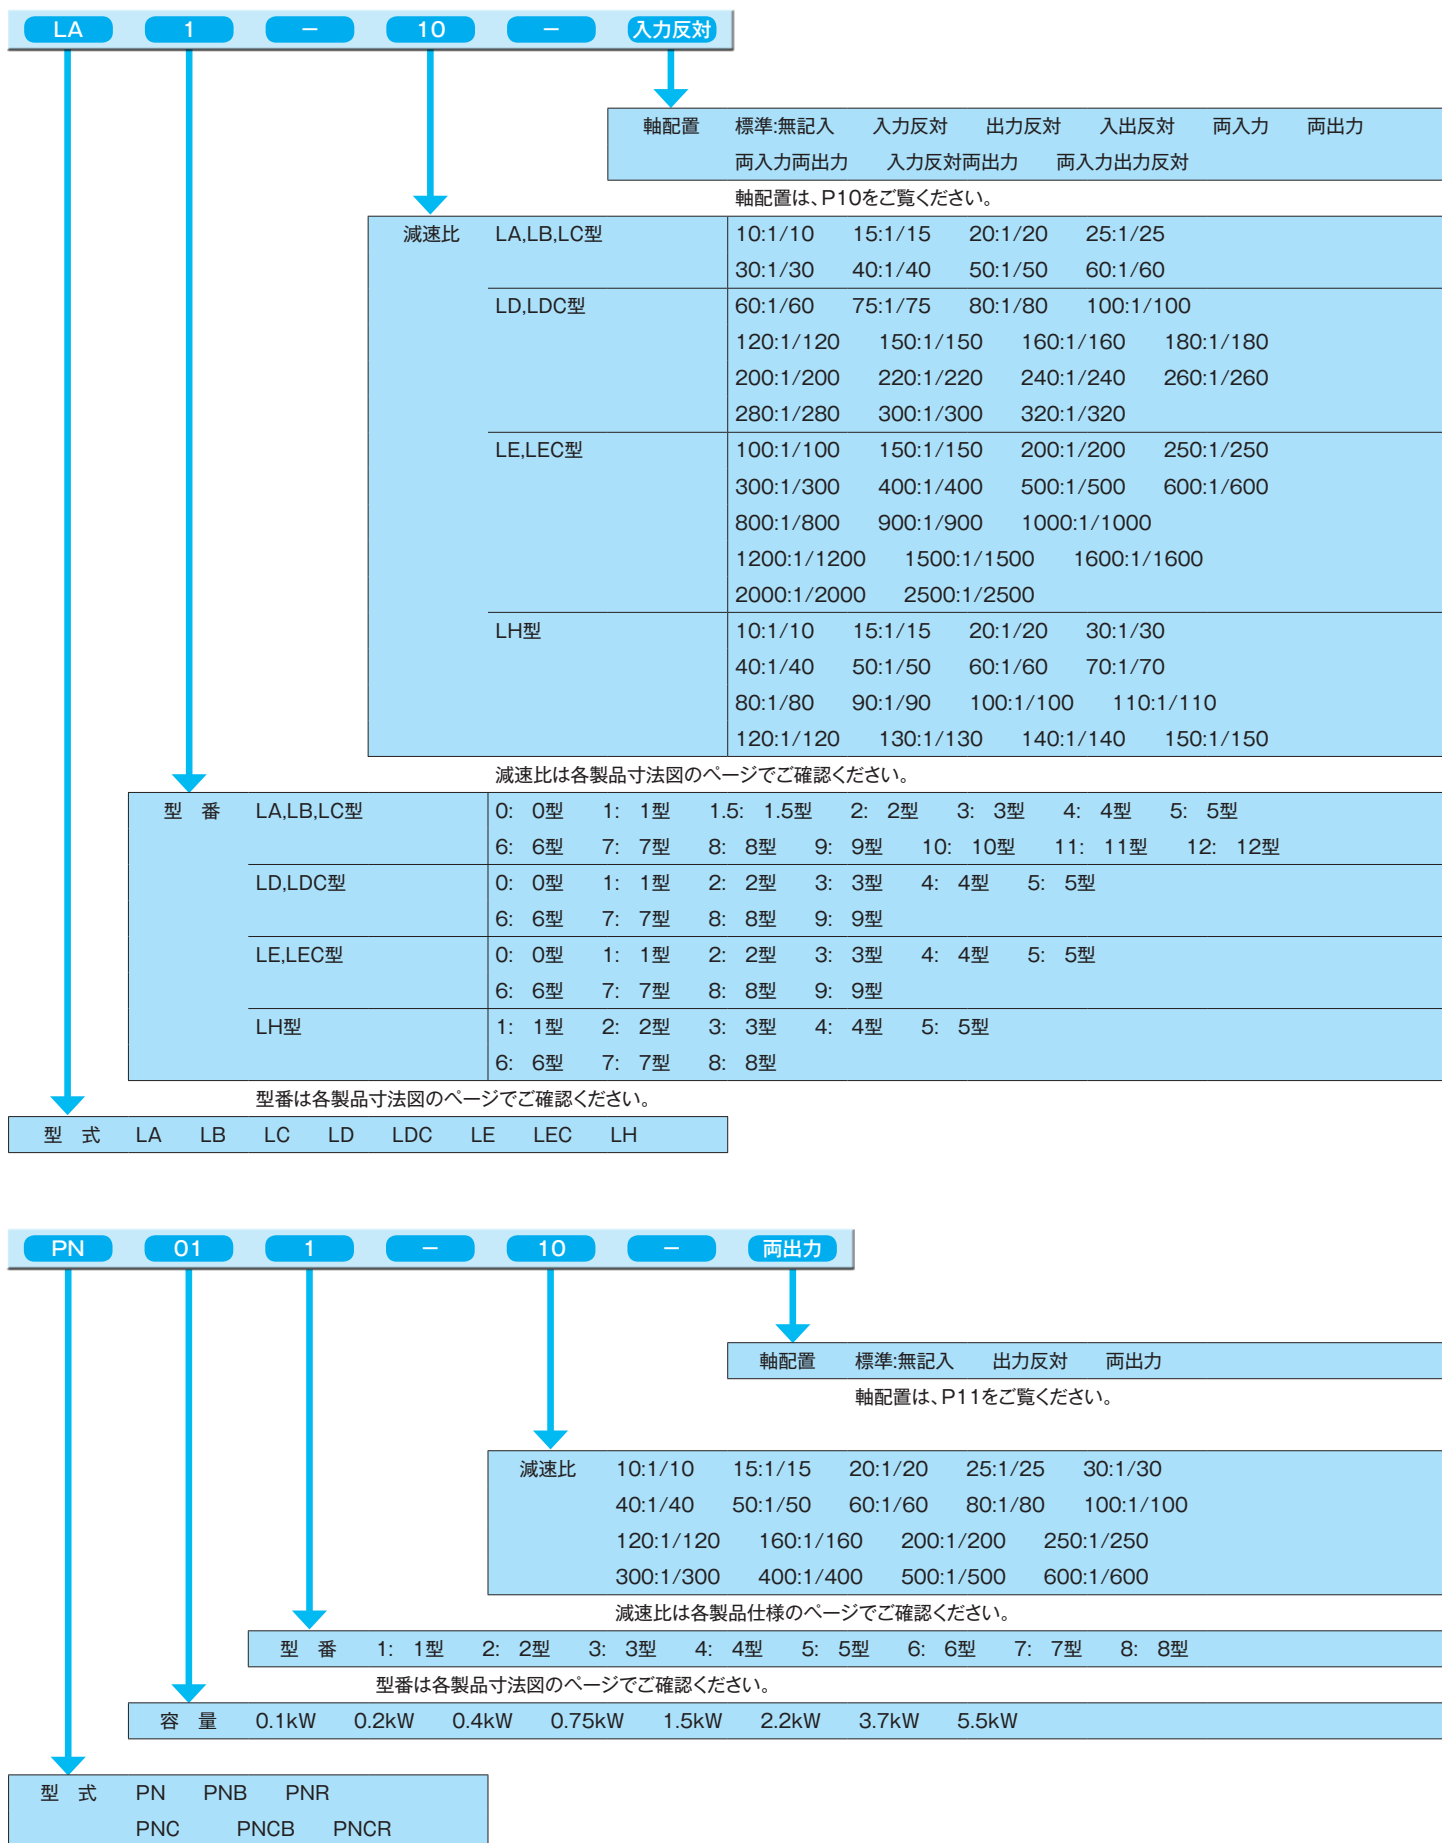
LA 1 − 10 − 入力反対

軸配置 標準:無記入 入力反対 出力反対 入出反対 両入力 両出力
両入力両出力 入力反対両出力 両入力出力反対

軸配置は、P10をご覧ください。

| 減速比 | LA,LB,LC型 | 10:1/10 15:1/15 20:1/20 25:1/25 30:1/30 40:1/40 50:1/50 60:1/60 |
|---|---|---|
| | LD,LDC型 | 60:1/60 75:1/75 80:1/80 100:1/100 120:1/120 150:1/150 160:1/160 180:1/180 200:1/200 220:1/220 240:1/240 260:1/260 280:1/280 300:1/300 320:1/320 |
| | LE,LEC型 | 100:1/100 150:1/150 200:1/200 250:1/250 300:1/300 400:1/400 500:1/500 600:1/600 800:1/800 900:1/900 1000:1/1000 1200:1/1200 1500:1/1500 1600:1/1600 2000:1/2000 2500:1/2500 |
| | LH型 | 10:1/10 15:1/15 20:1/20 30:1/30 40:1/40 50:1/50 60:1/60 70:1/70 80:1/80 90:1/90 100:1/100 110:1/110 120:1/120 130:1/130 140:1/140 150:1/150 |

減速比は各製品寸法図のページでご確認ください。

| 型 番 | LA,LB,LC型 | 0: 0型 1: 1型 1.5: 1.5型 2: 2型 3: 3型 4: 4型 5: 5型 6: 6型 7: 7型 8: 8型 9: 9型 10: 10型 11: 11型 12: 12型 |
|---|---|---|
| | LD,LDC型 | 0: 0型 1: 1型 2: 2型 3: 3型 4: 4型 5: 5型 6: 6型 7: 7型 8: 8型 9: 9型 |
| | LE,LEC型 | 0: 0型 1: 1型 2: 2型 3: 3型 4: 4型 5: 5型 6: 6型 7: 7型 8: 8型 9: 9型 |
| | LH型 | 1: 1型 2: 2型 3: 3型 4: 4型 5: 5型 6: 6型 7: 7型 8: 8型 |

型番は各製品寸法図のページでご確認ください。

型 式 LA LB LC LD LDC LE LEC LH

PN 01 1 − 10 − 両出力

軸配置 標準:無記入 出力反対 両出力

軸配置は、P11をご覧ください。

減速比 10:1/10 15:1/15 20:1/20 25:1/25 30:1/30
40:1/40 50:1/50 60:1/60 80:1/80 100:1/100
120:1/120 160:1/160 200:1/200 250:1/250
300:1/300 400:1/400 500:1/500 600:1/600

減速比は各製品仕様のページでご確認ください。

型 番 1: 1型 2: 2型 3: 3型 4: 4型 5: 5型 6: 6型 7: 7型 8: 8型

型番は各製品寸法図のページでご確認ください。

容 量 0.1kW 0.2kW 0.4kW 0.75kW 1.5kW 2.2kW 3.7kW 5.5kW

型 式 PN PNB PNR
PNC PNCB PNCR